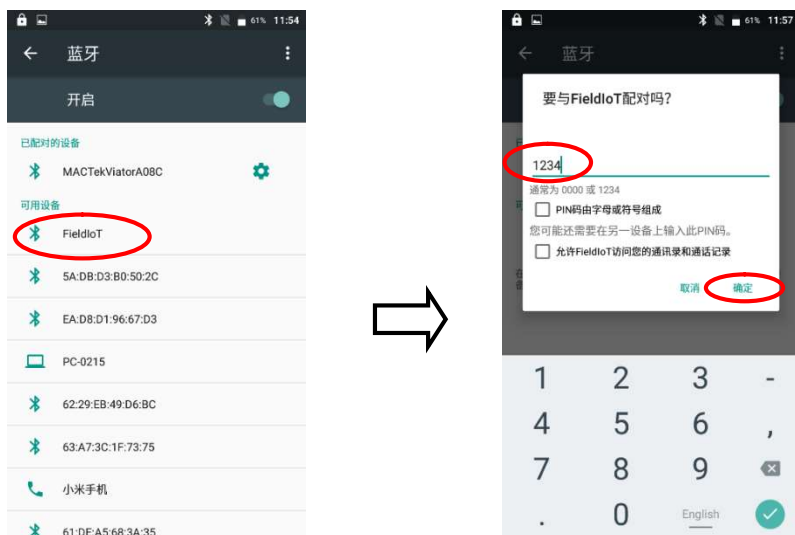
61% 11:54

蓝牙

开启

已配对的设备

MACTekViatorA08C

可用设备

FieldIoT

5A:DB:D3:B0:50:2C

EA:D8:D1:96:67:D3

PC-0215

62:29:EB:49:D6:BC

63:A7:3C:1F:73:75

小米手机

61:DE:A5:68:3A:35

61% 11:57

蓝牙

要与FieldIoT配对吗?

1234

通常为 0000 或 1234

PIN码由字母或符号组成

您可能还需要在另一设备上输入此PIN码。

允许FieldIoT访问您的通讯录和通话记录

取消 确定

1 2 3 -

4 5 6 ,

7 8 9

. 0 English